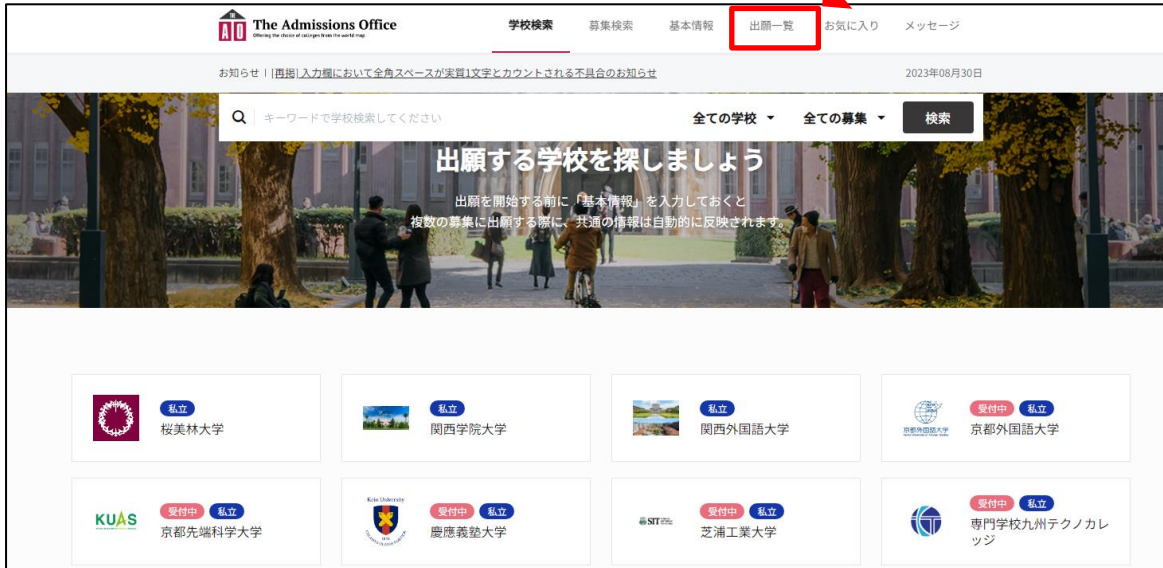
AO The Admissions Office
Offering the choice of colleges from the world map

学校検索 募集検索 基本情報 出願一覧 お気に入り メッセージ

お知らせ | [再掲] 入力欄において全角スペースが実質1文字とカウントされる不具合のお知らせ 2023年08月30日

キーワードで学校検索してください 全ての学校 全ての募集 検索

出願する学校を探しましょう

出願を開始する前に「基本情報」を入力しておくと
複数の募集に出願する際に、共通の情報は自動的に反映されます。

私立
桜美林大学

私立
関西学院大学

私立
関西外国語大学

受付中 私立
京都外国語大学

KUAS
受付中 私立
京都先端科学大学

Keio University
受付中 私立
慶應義塾大学

SIT
受付中 私立
芝浦工業大学

受付中 私立
専門学校九州テクノカレッジ